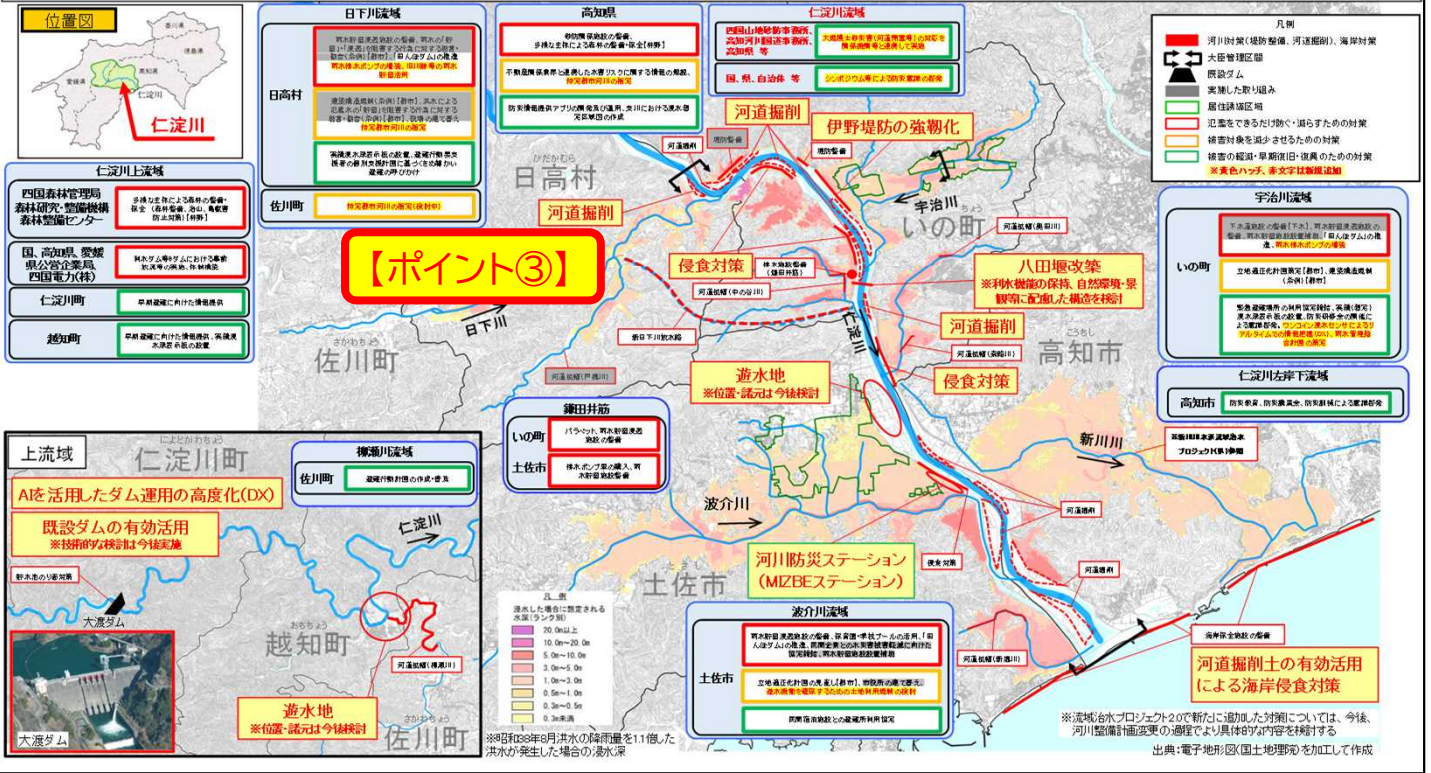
位置図

仁淀川

仁淀川上流域

四国森林管理局 森林研究・整備機構 森林整備センター

国、高知県、愛媛県公営企業局、四国電力(株)

仁淀川町

越知町

日下川流域

日高村

佐川町

高知県

仁淀川流域

国、県、自治体 等

凡例
河川対策(堤防整備、河道掘削)、海岸対策
大臣管理区間
既設ダム
実施した取り組み
居住誘導区域
氾濫をできるだけ防ぐ・減らすための対策
被害対象を減少させるための対策
被害の軽減・早期復旧・復興のための対策
※黄色ハッチ、赤文字は新規追加

河道掘削

伊野堤防の強靭化

日高村

宇治川

いの町

河道掘削

【ポイント③】

侵食対策

八田堰改築
※利水機能の保持、自然環境・景観等に配慮した構造を検討

日下川

河道掘削

佐川町

仁淀川

高知市

侵食対策

遊水地
※位置・諸元は今後検討

宇治川流域

いの町

仁淀川左岸下流域

高知市

鎌田井筋

いの町

土佐市

新川川

上流域

仁淀川町

柳瀬川流域

佐川町

AIを活用したダム運用の高度化(DX)

既設ダムの有効活用
※技術的な検討は今後実施

仁淀川

波介川

河川防災ステーション (MIZBEステーション)

大渡ダム

土佐市

越知町

遊水地
※位置・諸元は今後検討

大渡ダム

佐川町

波介川流域

土佐市

河道掘削土の有効活用による海岸侵食対策

※昭和38年8月洪水の降雨量を1.1倍した洪水が発生した場合の浸水深

浸水した場合に想定される水深(ランク別)
20.0m以上
10.0m~20.0m
5.0m~10.0m
3.0m~5.0m
1.0m~3.0m
0.5m~1.0m
0.3m~0.5m
0.3m未満

※流域治水プロジェクト2.0で新たに追加した対策については、今後、河川整備計画変更の過程でより具体的な内容を検討する

出典:電子地形図(国土地理院)を加工して作成